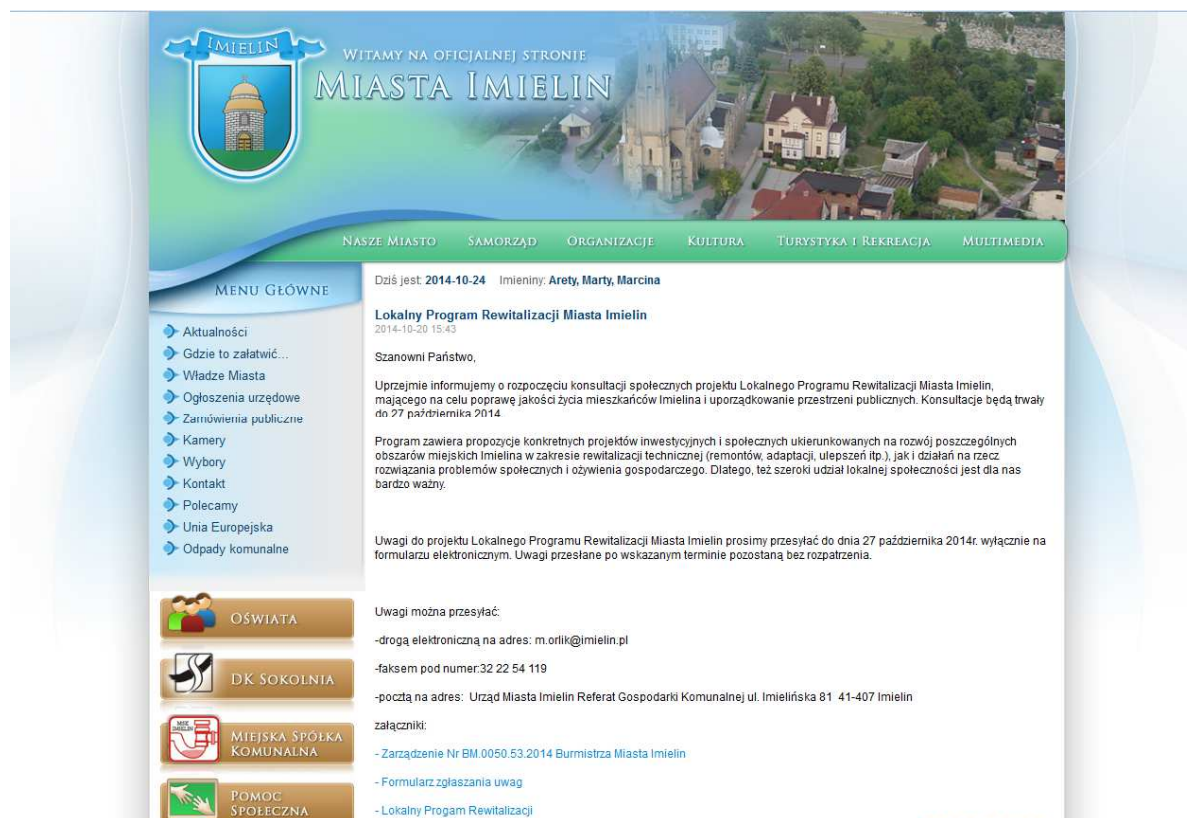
IMIELIN

WITAMY NA OFICJALNEJ STRONIE
MIASTA IMIELIN

NASZE MIASTO SAMORZĄD ORGANIZACJE KULTURA TURYSTYKA I REKREACJA MULTIMEDIA

MENU GŁÓWNE

Aktualności
Gdzie to załatwić...
Władze Miasta
Ogłoszenia urzędowe
Zamówienia publiczne
Kamery
Wybory
Kontakt
Polecamy
Unia Europejska
Odpady komunalne

OŚWIATA
DK SOKOLNIA
MIEJSKA SPÓŁKA KOMUNALNA
POMOC SPOŁECZNA

Dziś jest: 2014-10-24 Imieniny: Arety, Marty, Marcina

Lokalny Program Rewitalizacji Miasta Imielin
2014-10-20 15:43

Szanowni Państwo,

Uprzejmie informujemy o rozpoczęciu konsultacji społecznych projektu Lokalnego Programu Rewitalizacji Miasta Imielin, mającego na celu poprawę jakości życia mieszkańców Imielina i uporządkowanie przestrzeni publicznych. Konsultacje będą trwały do 27 października 2014.

Program zawiera propozycje konkretnych projektów inwestycyjnych i społecznych ukierunkowanych na rozwój poszczególnych obszarów miejskich Imielina w zakresie rewitalizacji technicznej (remontów, adaptacji, ulepszeń itp.), jak i działań na rzecz rozwiązania problemów społecznych i ożywienia gospodarczego. Dlatego, też szeroki udział lokalnej społeczności jest dla nas bardzo ważny.

Uwagi do projektu Lokalnego Programu Rewitalizacji Miasta Imielin prosimy przesyłać do dnia 27 października 2014r. wyłącznie na formularzu elektronicznym. Uwagi przesłane po wskazanym terminie pozostaną bez rozpatrzenia.

Uwagi można przesyłać:

-drogą elektroniczną na adres: m.orlik@imielin.pl

-faksem pod numer:32 22 54 119

-pocztą na adres: Urząd Miasta Imielin Referat Gospodarki Komunalnej ul. Imielińska 81 41-407 Imielin

załączniki:

- Zarządzenie Nr BM.0050.53.2014 Burmistrza Miasta Imielin

- Formularz zgłaszania uwag

- Lokalny Progam Rewitalizacji